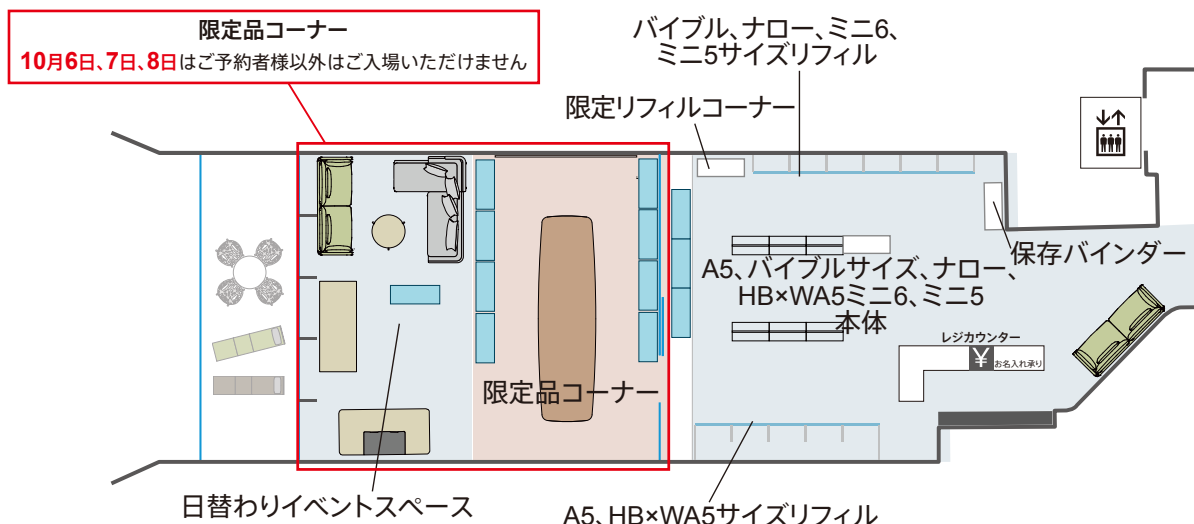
限定品コーナー
10月6日、7日、8日はご予約者様以外はご入場いただけません

バイブル、ナロー、ミニ6、
ミニ5サイズリフィル

限定リフィルコーナー

保存バインダー

A5、バイブルサイズ、ナロー、
HB×WA5ミニ6、ミニ5
本体

レジカウンター
¥ お名入れ承り

限定品コーナー

日替わりイベントスペース

A5、HB×WA5サイズリフィル